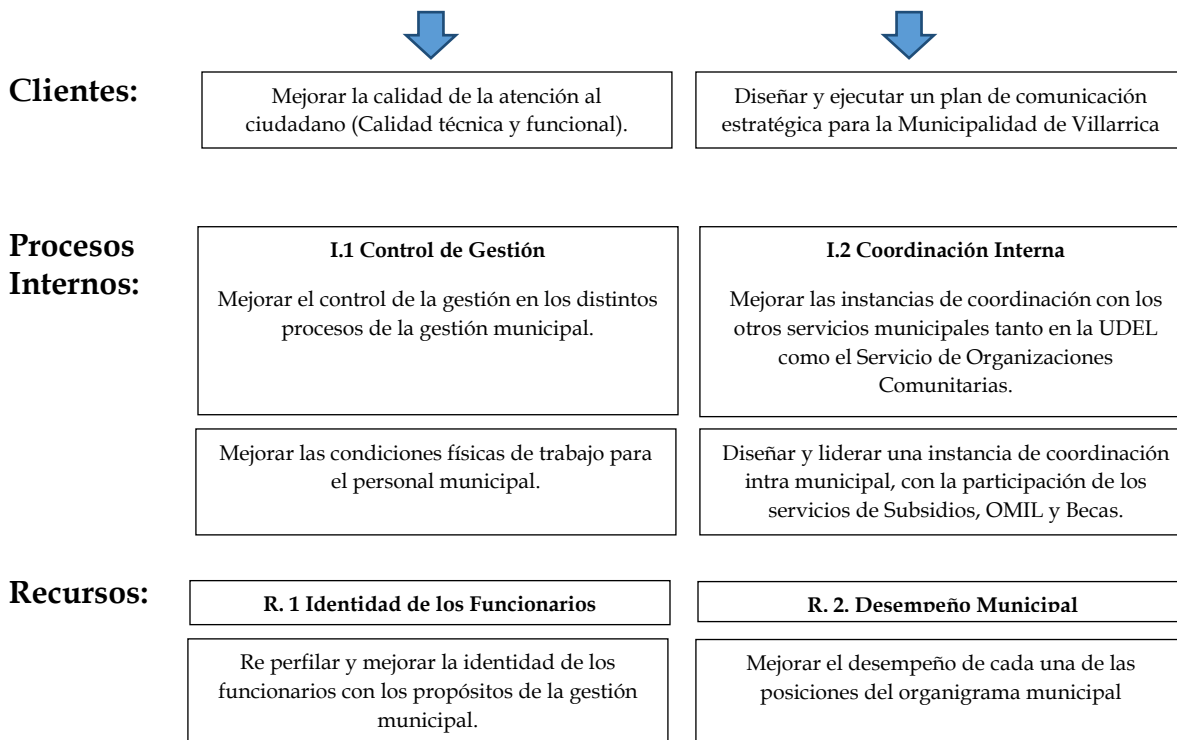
Clientes:

Mejorar la calidad de la atención al ciudadano (Calidad técnica y funcional).

Diseñar y ejecutar un plan de comunicación estratégica para la Municipalidad de Villarrica

Procesos Internos:

I.1 Control de Gestión

Mejorar el control de la gestión en los distintos procesos de la gestión municipal.

I.2 Coordinación Interna

Mejorar las instancias de coordinación con los otros servicios municipales tanto en la UDEL como el Servicio de Organizaciones Comunitarias.

Mejorar las condiciones físicas de trabajo para el personal municipal.

Diseñar y liderar una instancia de coordinación intra municipal, con la participación de los servicios de Subsidios, OMIL y Becas.

Recursos:

R. 1 Identidad de los Funcionarios

R. 2. Desempeño Municipal

Re perfilar y mejorar la identidad de los funcionarios con los propósitos de la gestión municipal.

Mejorar el desempeño de cada una de las posiciones del organigrama municipal